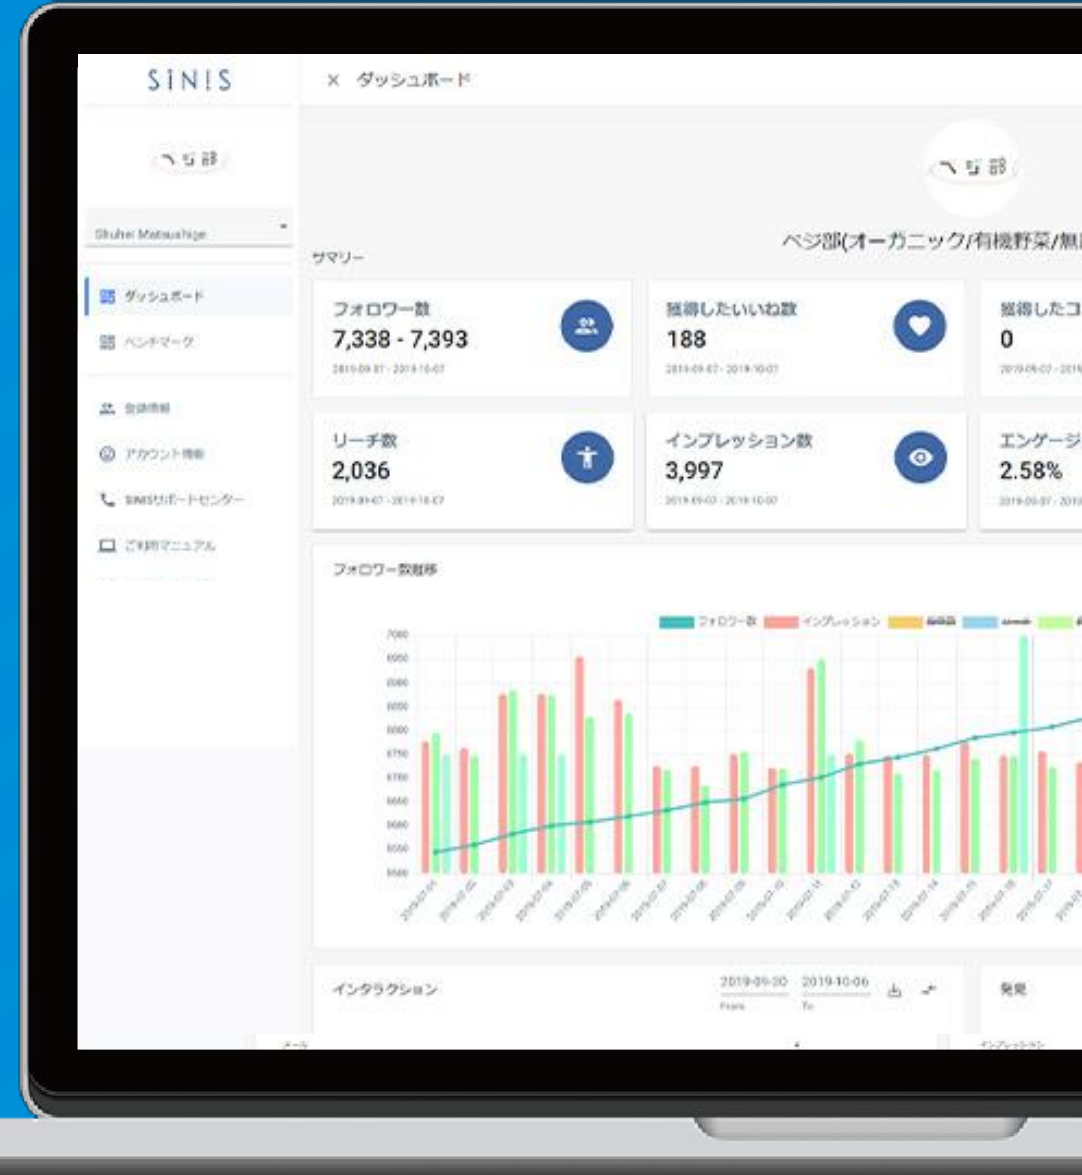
SINIS

× ダッシュボード

べジ部

Shuhei Matsushige

ダッシュボード
ベンチマーク

会員情報
アカウント情報
SINISサポートセンター
ご利用マニュアル

べジ部

べジ部(オーガニック/有機野菜/無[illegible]

サマリー

フォロワー数
7,338 - 7,393
2019-09-07 - 2019-10-07

獲得したいいね数
188
2019-09-07 - 2019-10-07

獲得したコ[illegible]
0
2019-09-07 - 201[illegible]

リーチ数
2,036
2019-09-07 - 2019-10-07

インプレッション数
3,997
2019-09-07 - 2019-10-07

エンゲージ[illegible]
2.58%
2019-09-07 - 201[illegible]

フォロワー数推移

フォロワー数 インプレッション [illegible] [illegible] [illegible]

7000
6950
6900
6850
6800
6750
6700
6650
6600
6550
6500

インタラクション
2019-09-30 2019-10-06
From To

発見